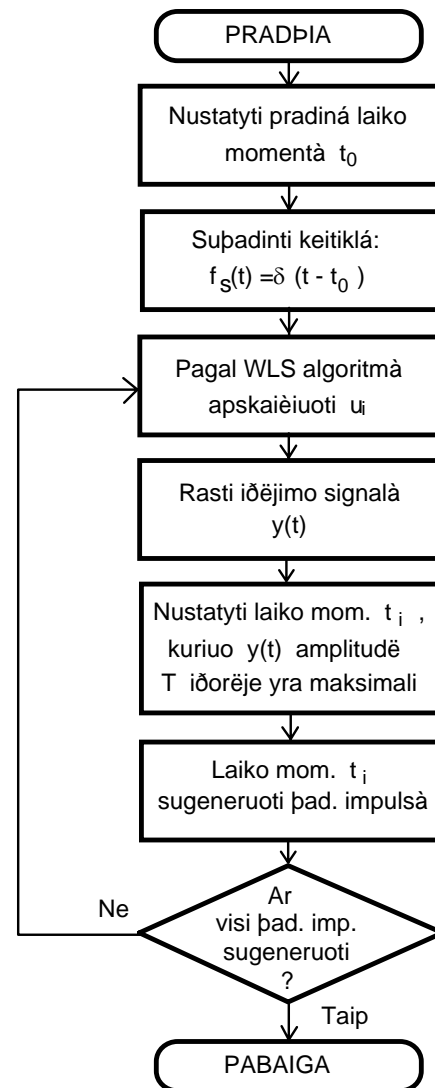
PRADÞIA

Nustatyti pradiná laiko momentà $t_0$

Suþadinti keitiklá: $f_S(t) = \delta\ (t - t_0)$

Pagal WLS algoritmà apskaièiuoti $u_i$

Rasti iðëjimo signalà y(t)

Nustatyti laiko mom. $t_i$, kuriuo y(t) amplitudë T iðorëje yra maksimali

Laiko mom. $t_i$ sugeneruoti þad. impulsà

Ar visi þad. imp. sugeneruoti ?

Ne

Taip

PABAIGA